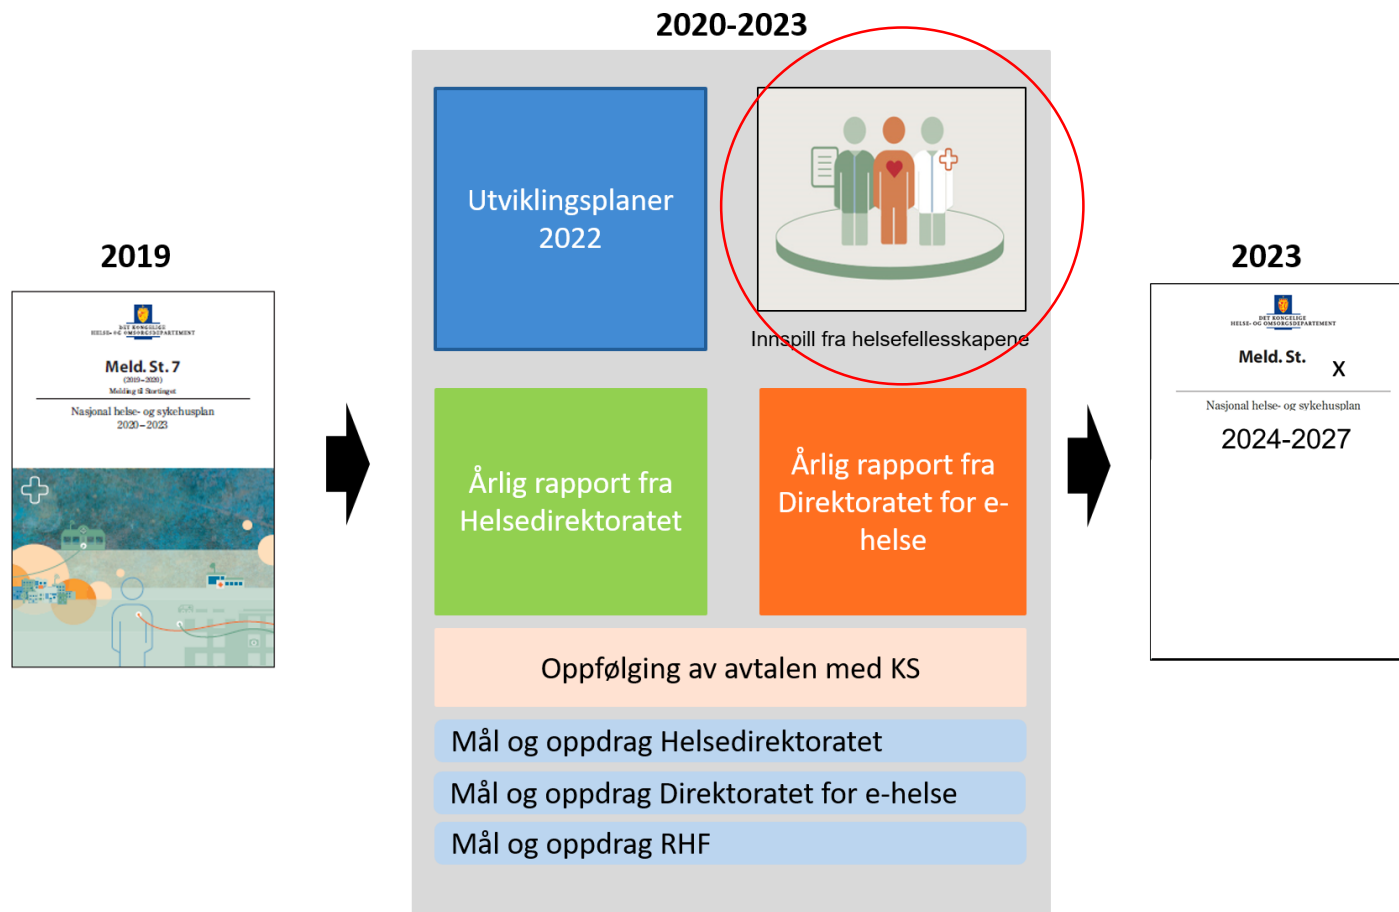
2019

DET KONGELIGE
HELSE- OG OMSORGSDEPARTEMENT

Meld. St. 7
(2019–2020)
Melding til Stortinget

Nasjonal helse- og sykehusplan
2020–2023

2020-2023

Utviklingsplaner 2022

Innspill fra helsefellesskapene

Årlig rapport fra Helsedirektoratet

Årlig rapport fra Direktoratet for e-helse

Oppfølging av avtalen med KS

Mål og oppdrag Helsedirektoratet

Mål og oppdrag Direktoratet for e-helse

Mål og oppdrag RHF

2023

DET KONGELIGE
HELSE- OG OMSORGSDEPARTEMENT

Meld. St. X

Nasjonal helse- og sykehusplan
2024-2027